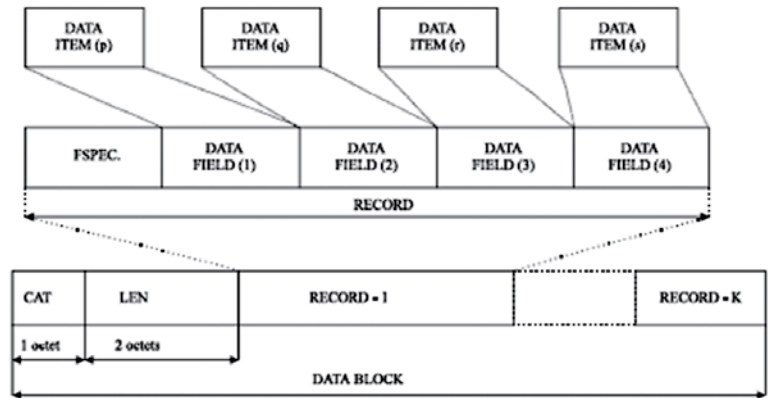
DATA ITEM (p)

DATA ITEM (q)

DATA ITEM (r)

DATA ITEM (s)

FSPEC.

DATA FIELD (1)

DATA FIELD (2)

DATA FIELD (3)

DATA FIELD (4)

RECORD

CAT

LEN

RECORD - 1

RECORD - K

1 octet

2 octets

DATA BLOCK